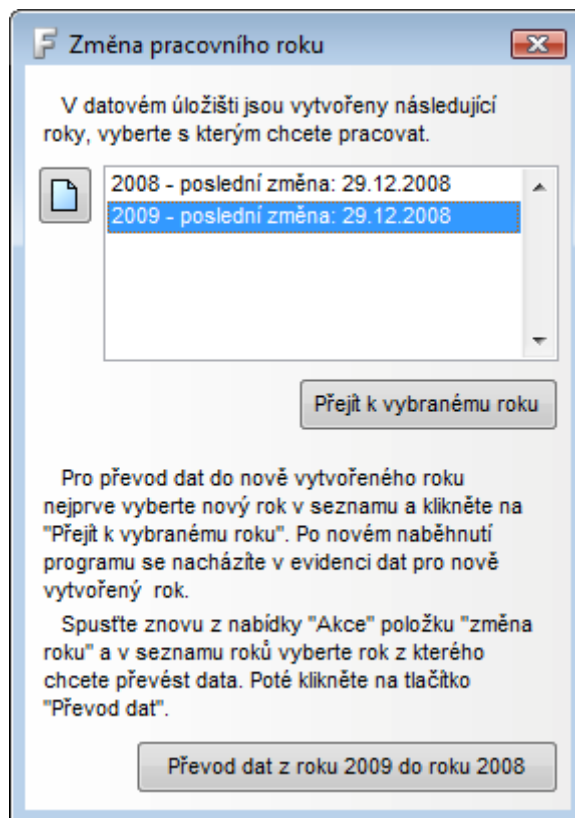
Změna pracovního roku

V datovém úložišti jsou vytvořeny následující roky, vyberte s kterým chcete pracovat.

2008 - poslední změna: 29.12.2008
2009 - poslední změna: 29.12.2008

Přejít k vybranému roku

Pro převod dat do nově vytvořeného roku nejprve vyberte nový rok v seznamu a klikněte na "Přejít k vybranému roku". Po novém naběhnutí programu se nacházíte v evidenci dat pro nově vytvořený rok.

Spusťte znovu z nabídky "Akce" položku "změna roku" a v seznamu roků vyberte rok z kterého chcete převést data. Poté klikněte na tlačítko "Převod dat".

Převod dat z roku 2009 do roku 2008